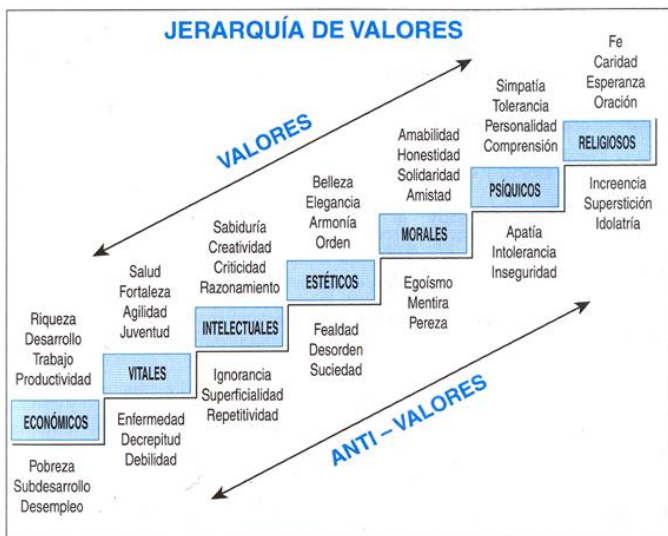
JERARQUÍA DE VALORES

VALORES

Fe
Caridad
Esperanza
Oración

RELIGIOSOS

Increencia
Superstición
Idolatría

Simpatía
Tolerancia
Personalidad
Comprensión

PSÍQUICOS

Apatía
Intolerancia
Inseguridad

Amabilidad
Honestidad
Solidaridad
Amistad

MORALES

Egoísmo
Mentira
Pereza

Belleza
Elegancia
Armonía
Orden

ESTÉTICOS

Fealdad
Desorden
Suciedad

Sabiduría
Creatividad
Criticidad
Razonamiento

INTELECTUALES

Ignorancia
Superficialidad
Repetitividad

Salud
Fortaleza
Agilidad
Juventud

VITALES

Enfermedad
Decrepitud
Debilidad

Riqueza
Desarrollo
Trabajo
Productividad

ECONÓMICOS

Pobreza
Subdesarrollo
Desempleo

ANTI – VALORES